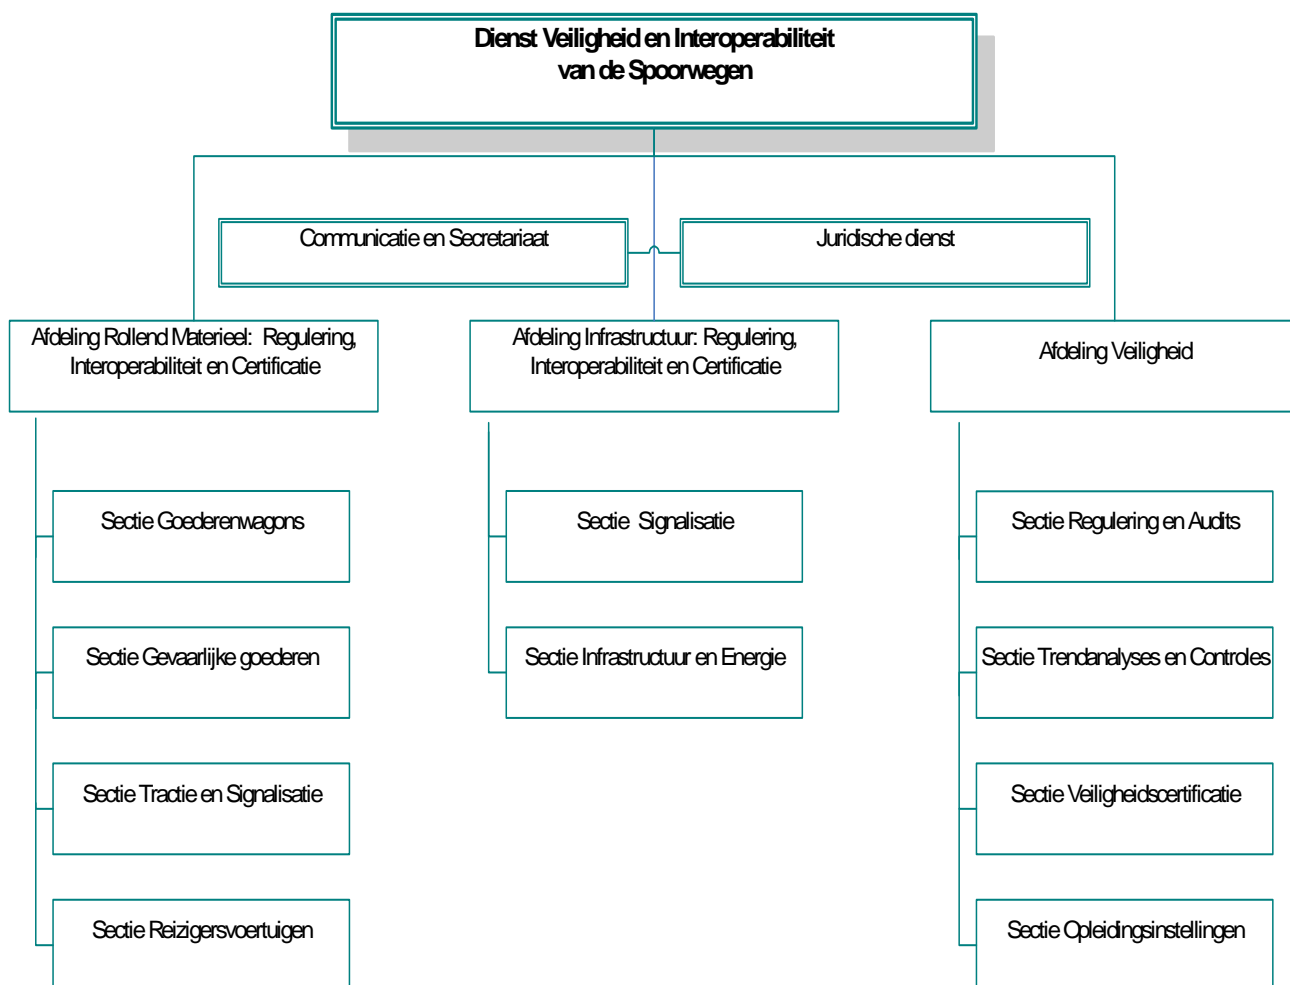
Dienst Veiligheid en Interoperabiliteit van de Spoorwegen

Communicatie en Secretariaat

Juridische dienst

Afdeling Rollend Materieel: Regulering, Interoperabiliteit en Certificatie

Sectie Goederenwagons

Sectie Gevaarlijke goederen

Sectie Tractie en Signalisatie

Sectie Reizigersvoertuigen

Afdeling Infrastructuur: Regulering, Interoperabiliteit en Certificatie

Sectie Signalisatie

Sectie Infrastructuur en Energie

Afdeling Veiligheid

Sectie Regulering en Audits

Sectie Trendanalyses en Controles

Sectie Veiligheidscertificatie

Sectie Opleidingsinstellingen